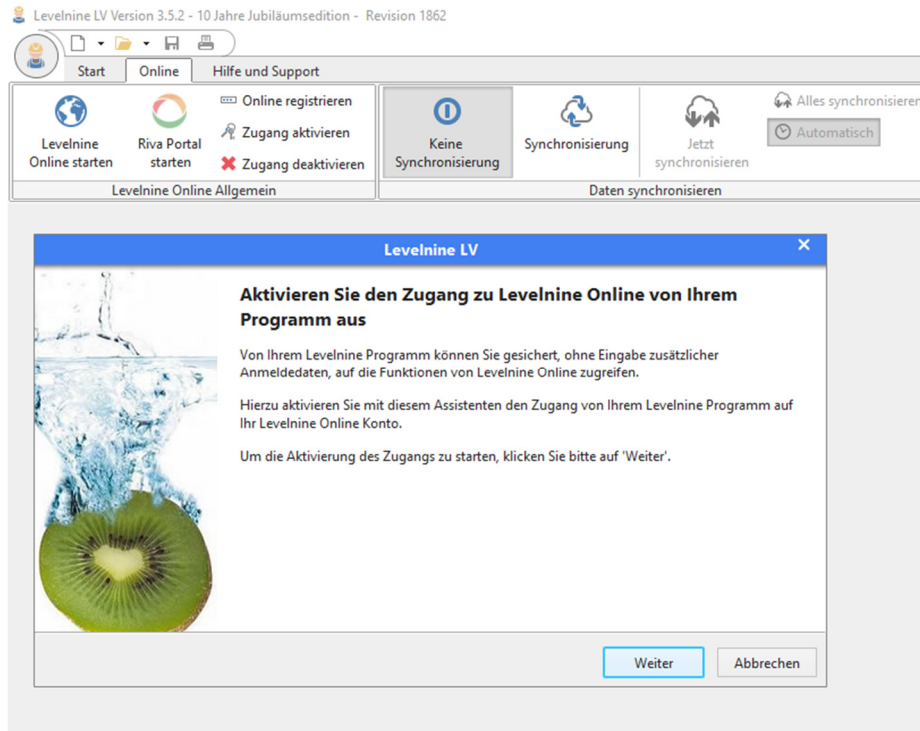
Levelnine LV Version 3.5.2 - 10 Jahre Jubiläumsedition - Revision 1862

Start
Online
Hilfe und Support

Levelnine Online starten
Riva Portal starten
Online registrieren
Zugang aktivieren
Zugang deaktivieren
Levelnine Online Allgemein

Keine Synchronisierung
Synchronisierung
Jetzt synchronisieren
Alles synchronisier
Automatisch
Daten synchronisieren

Levelnine LV

Aktivieren Sie den Zugang zu Levelnine Online von Ihrem Programm aus

Von Ihrem Levelnine Programm können Sie gesichert, ohne Eingabe zusätzlicher Anmeldedaten, auf die Funktionen von Levelnine Online zugreifen.

Hierzu aktivieren Sie mit diesem Assistenten den Zugang von Ihrem Levelnine Programm auf Ihr Levelnine Online Konto.

Um die Aktivierung des Zugangs zu starten, klicken Sie bitte auf 'Weiter'.

Weiter
Abbrechen